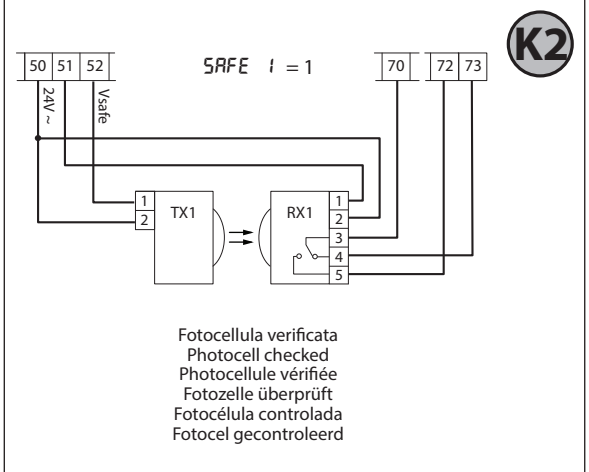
K2

50 51 52

SAFE 1 = 1

70

72 73

24V ~

Vsafe

1
2
TX1

RX1
1
2
3
4
5

Fotocellula verificata
Photocell checked
Photocellule vérifiée
Fotozelle überprüft
Fotocélula controlada
Fotocel gecontroleerd